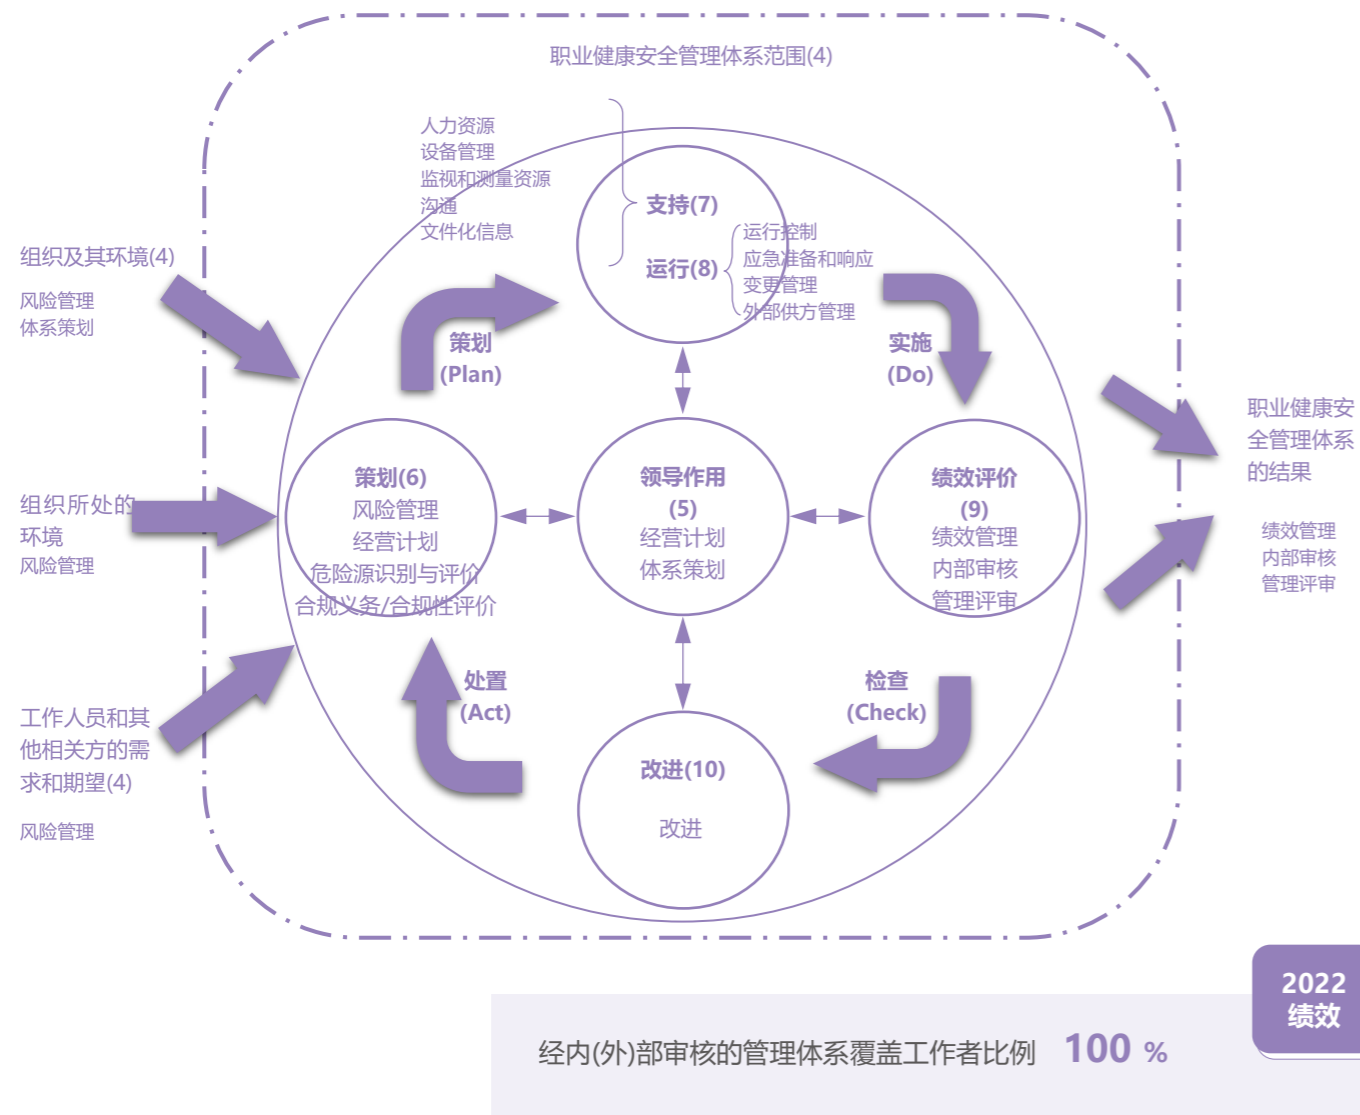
职业健康安全管理体系范围(4)

人力资源
设备管理
监视和测量资源
沟通
文件化信息

支持(7)

运行(8)

运行控制
应急准备和响应
变更管理
外部供方管理

组织及其环境(4)

风险管理
体系策划

策划
(Plan)

实施
(Do)

职业健康安全管理体系的结果

绩效管理
内部审核
管理评审

组织所处的环境
风险管理

策划(6)
风险管理
经营计划
危险源识别与评价
合规义务/合规性评价

领导作用
(5)
经营计划
体系策划

绩效评价
(9)
绩效管理
内部审核
管理评审

工作人员和其他相关方的需求和期望(4)

风险管理

处置
(Act)

检查
(Check)

改进(10)

改进

2022
绩效

经内(外)部审核的管理体系覆盖工作者比例 100 %